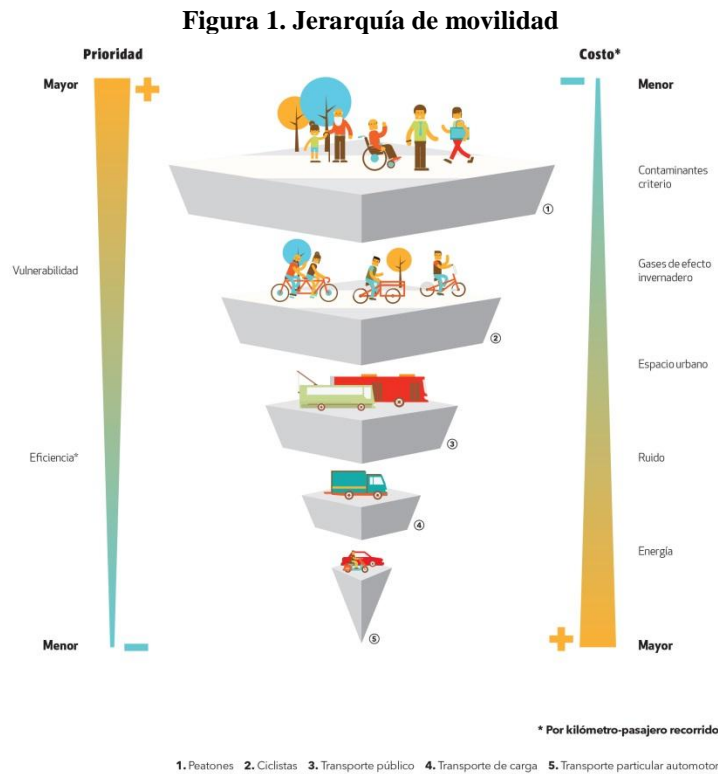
Figura 1. Jerarquía de movilidad

Prioridad

Mayor

Vulnerabilidad

Eficiencia*

Menor

Costo*

Menor

Contaminantes criterio

Gases de efecto invernadero

Espacio urbano

Ruido

Energía

Mayor

①

②

③

④

⑤

* Por kilómetro-pasajero recorrido

1. Peatones 2. Ciclistas 3. Transporte público 4. Transporte de carga 5. Transporte particular automotor